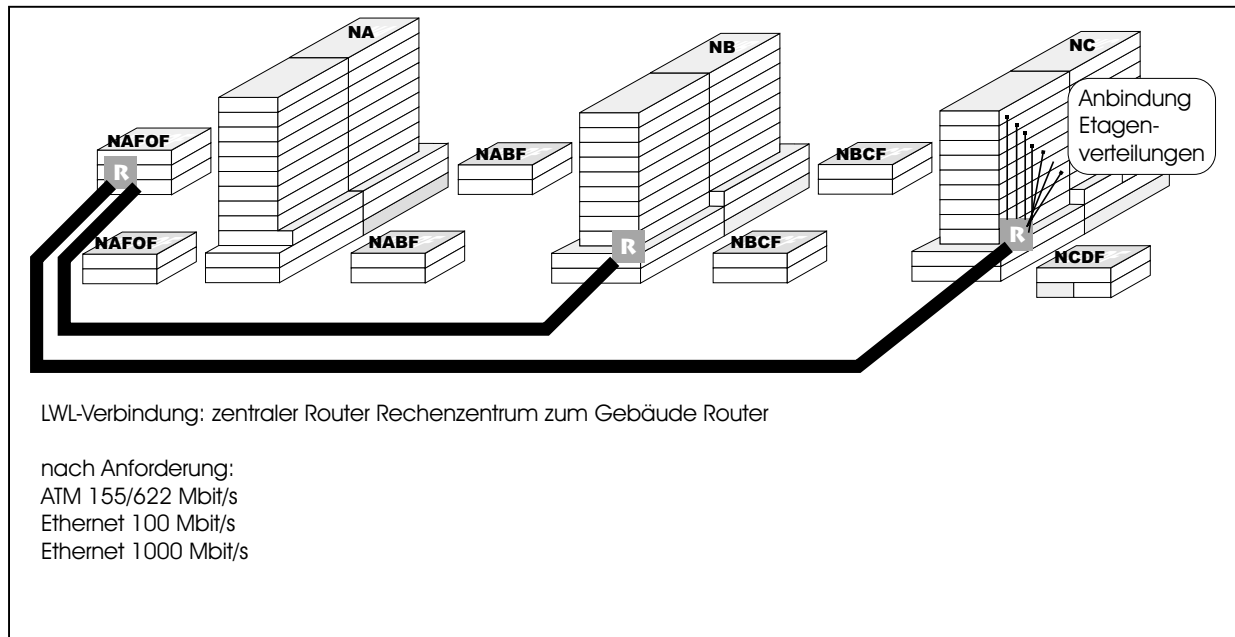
NA

NB

NC

NAFOF

R

NABF

NBCF

Anbindung Etagenverteilungen

NAFOF

NABF

R

NBCF

R

NCDF

LWL-Verbindung: zentraler Router Rechenzentrum zum Gebäude Router

nach Anforderung:
ATM 155/622 Mbit/s
Ethernet 100 Mbit/s
Ethernet 1000 Mbit/s